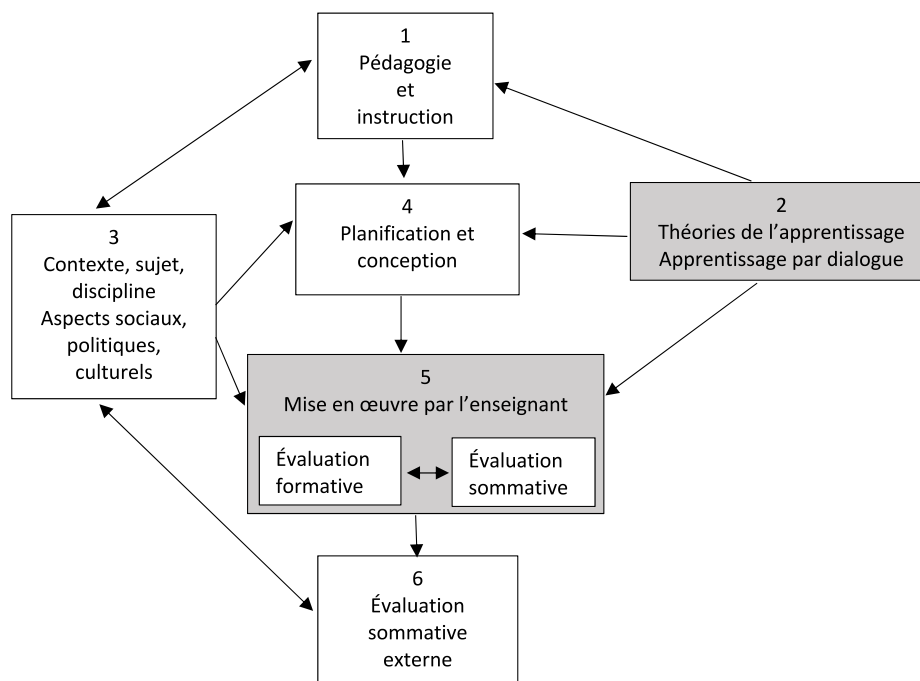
1
Pédagogie
et
instruction

3
Contexte, sujet, discipline
Aspects sociaux, politiques, culturels

4
Planification et conception

2
Théories de l’apprentissage
Apprentissage par dialogue

5
Mise en œuvre par l’enseignant

Évaluation formative

Évaluation sommative

6
Évaluation sommative externe